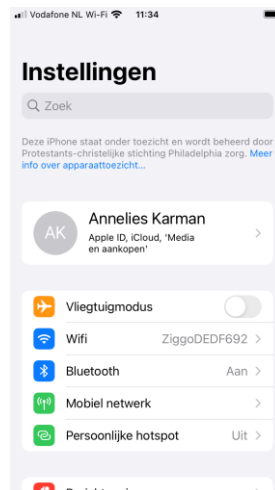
Vodafone NL Wi-Fi 11:34

Instellingen

Zoek

Deze iPhone staat onder toezicht en wordt beheerd door Protestants-christelijke stichting Philadelphia zorg. Meer info over apparaattoezicht...

AK Annelies Karman
Apple ID, iCloud, 'Media en aankopen'

Vliegtuigmodus

Wifi ZiggoDEDF692

Bluetooth Aan

Mobiel netwerk

Persoonlijke hotspot Uit

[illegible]